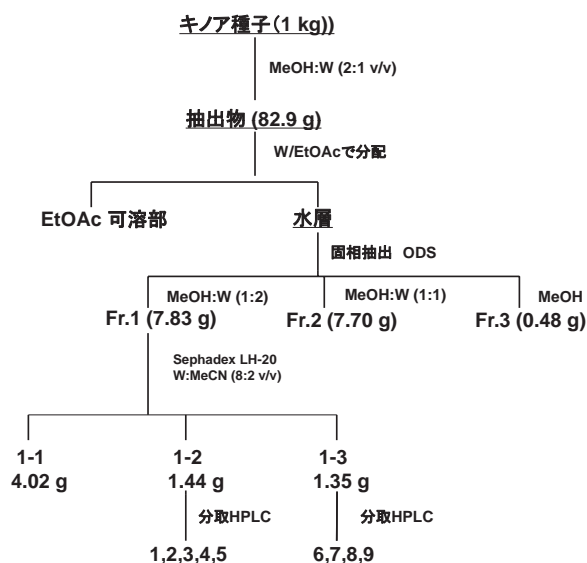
キノア種子(1 kg))

MeOH:W (2:1 v/v)

抽出物 (82.9 g)

W/EtOAcで分配

EtOAc 可溶部

水層

固相抽出 ODS

MeOH:W (1:2)
Fr.1 (7.83 g)

MeOH:W (1:1)
Fr.2 (7.70 g)

MeOH
Fr.3 (0.48 g)

Sephadex LH-20
W:MeCN (8:2 v/v)

1-1
4.02 g

1-2
1.44 g

分取HPLC

1,2,3,4,5

1-3
1.35 g

分取HPLC

6,7,8,9